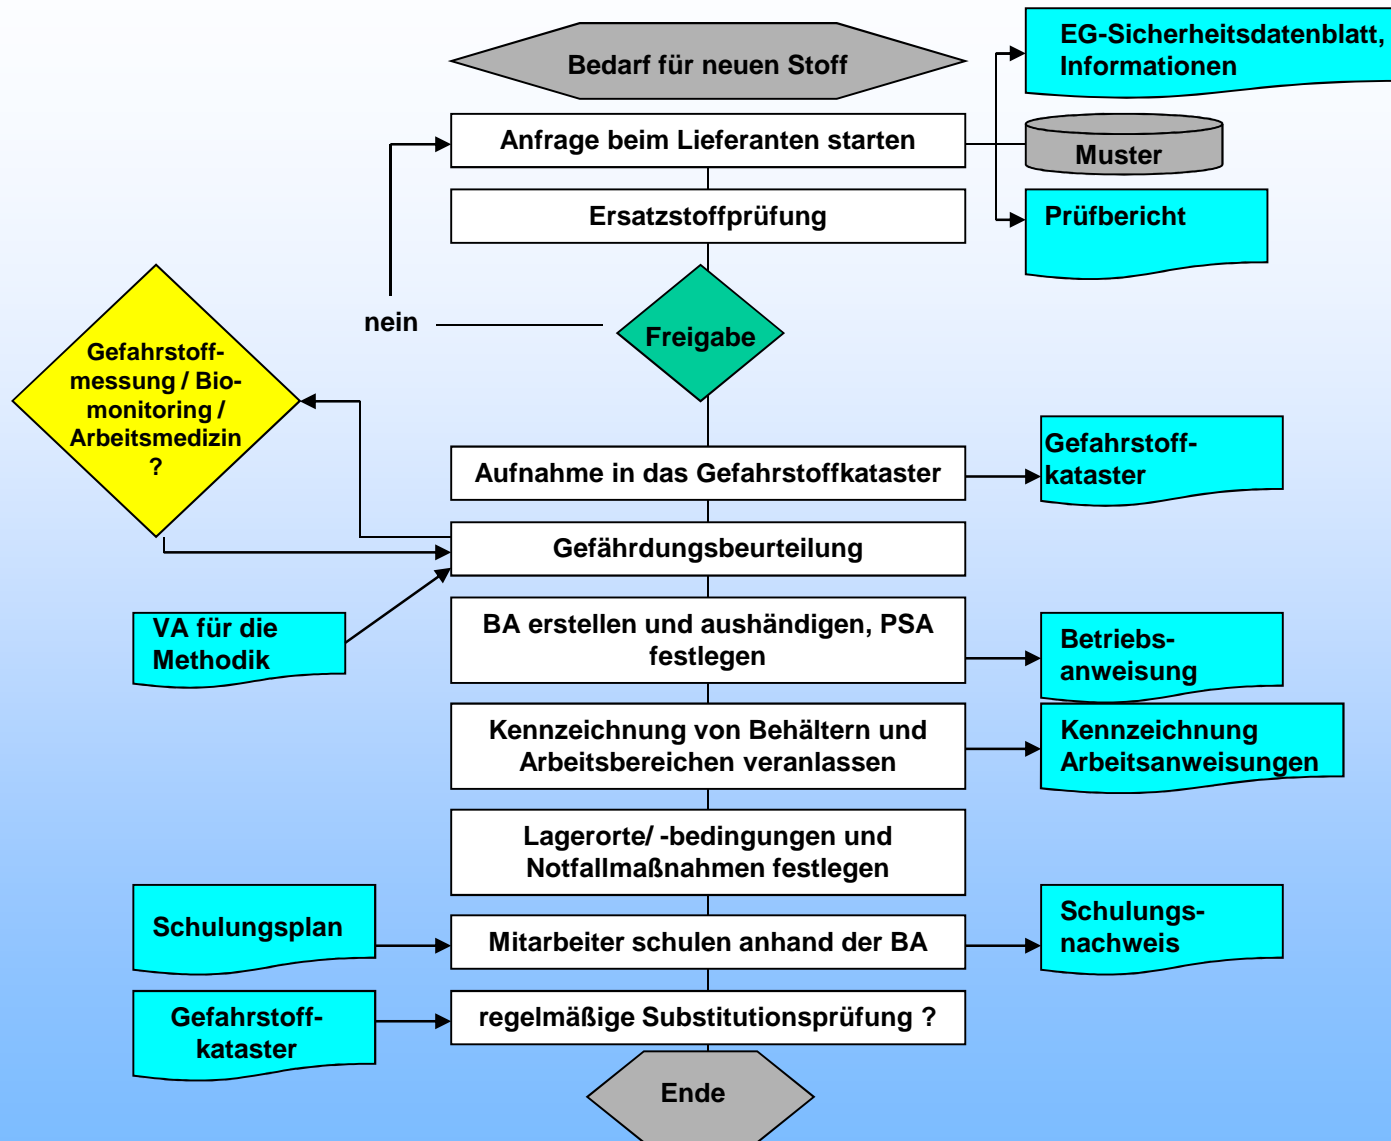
Bedarf für neuen Stoff

EG-Sicherheitsdatenblatt, Informationen

Anfrage beim Lieferanten starten

Muster

Ersatzstoffprüfung

Prüfbericht

nein

Freigabe

Gefahrstoffmessung / Biomonitoring / Arbeitsmedizin ?

Aufnahme in das Gefahrstoffkataster

Gefahrstoffkataster

Gefährdungsbeurteilung

VA für die Methodik

BA erstellen und aushändigen, PSA festlegen

Betriebsanweisung

Kennzeichnung von Behältern und Arbeitsbereichen veranlassen

Kennzeichnung Arbeitsanweisungen

Lagerorte/ -bedingungen und Notfallmaßnahmen festlegen

Schulungsplan

Mitarbeiter schulen anhand der BA

Schulungsnachweis

Gefahrstoffkataster

regelmäßige Substitutionsprüfung ?

Ende